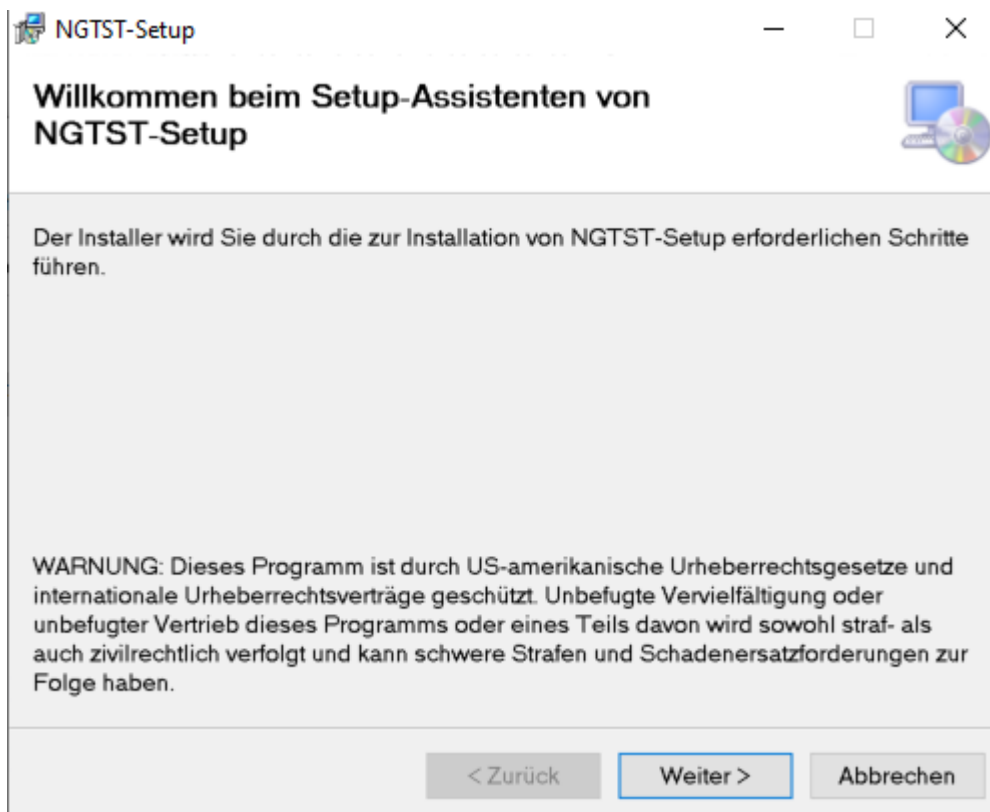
NGTST-Setup

Willkommen beim Setup-Assistenten von NGTST-Setup

Der Installer wird Sie durch die zur Installation von NGTST-Setup erforderlichen Schritte führen.

WARNUNG: Dieses Programm ist durch US-amerikanische Urheberrechtsgesetze und internationale Urheberrechtsverträge geschützt. Unbefugte Vervielfältigung oder unbefugter Vertrieb dieses Programms oder eines Teils davon wird sowohl straf- als auch zivilrechtlich verfolgt und kann schwere Strafen und Schadenersatzforderungen zur Folge haben.

< Zurück | Weiter > | Abbrechen